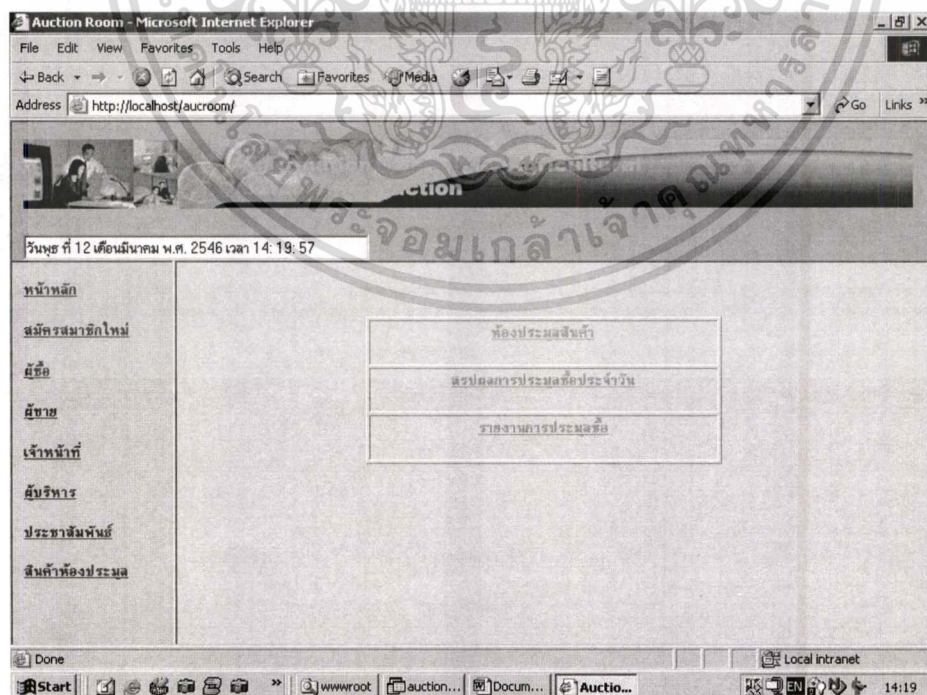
Auction Room - Microsoft Internet Explorer

File Edit View Favorites Tools Help

← Back → Search Favorites Media

Address http://localhost/aucroom/ Go Links »

Auction

จอมเกล้าเจ้าคุณทหาร

วันพุธ ที่ 12 เดือนมีนาคม พ.ศ. 2546 เวลา 14: 19: 57

หน้าหลัก

สมัครสมาชิกใหม่

ผู้ซื้อ

ผู้ขาย

เจ้าหน้าที่

ผู้บริหาร

ประชาสัมพันธ์

สินค้าห้องประมูล

ห้องประมูลสินค้า

สรุปผลการประมูลซื้อประจำวัน

รายงานการประมูลซื้อ

Done

Local intranet

Start wwwroot auction... Docum... Auctio...

EN 14:19